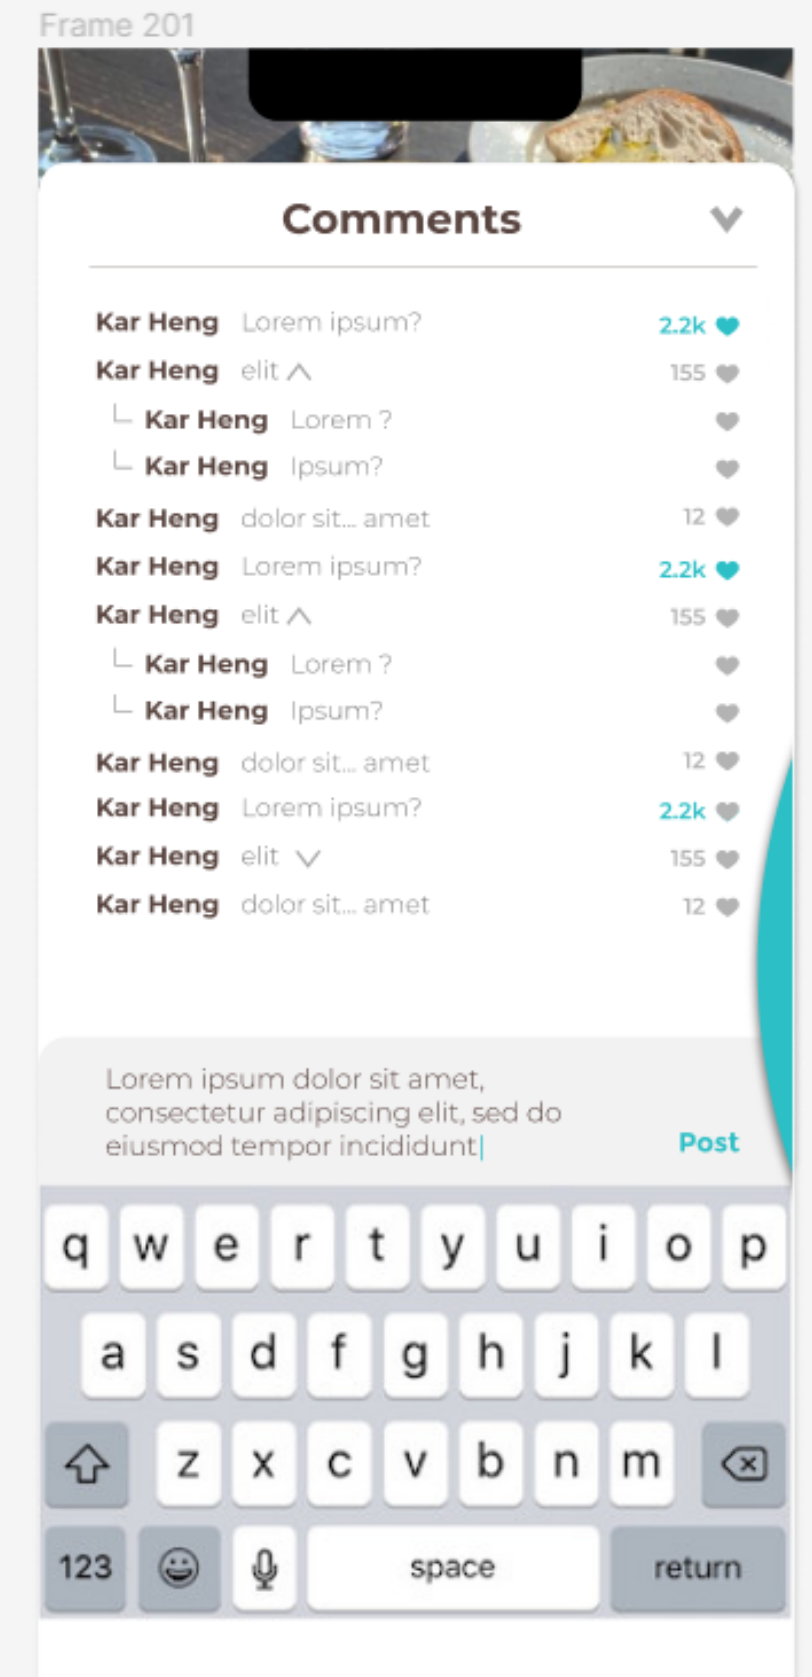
Frame 201

Comments

Kar Heng Lorem ipsum? 2.2k
Kar Heng elit 155
Kar Heng Lorem ?
Kar Heng Ipsum?
Kar Heng dolor sit... amet 12
Kar Heng Lorem ipsum? 2.2k
Kar Heng elit 155
Kar Heng Lorem ?
Kar Heng Ipsum?
Kar Heng dolor sit... amet 12
Kar Heng Lorem ipsum? 2.2k
Kar Heng elit 155
Kar Heng dolor sit... amet 12

Lorem ipsum dolor sit amet, consectetur adipiscing elit, sed do eiusmod tempor incididunt

Post

q w e r t y u i o p
a s d f g h j k l
z x c v b n m
123 space return